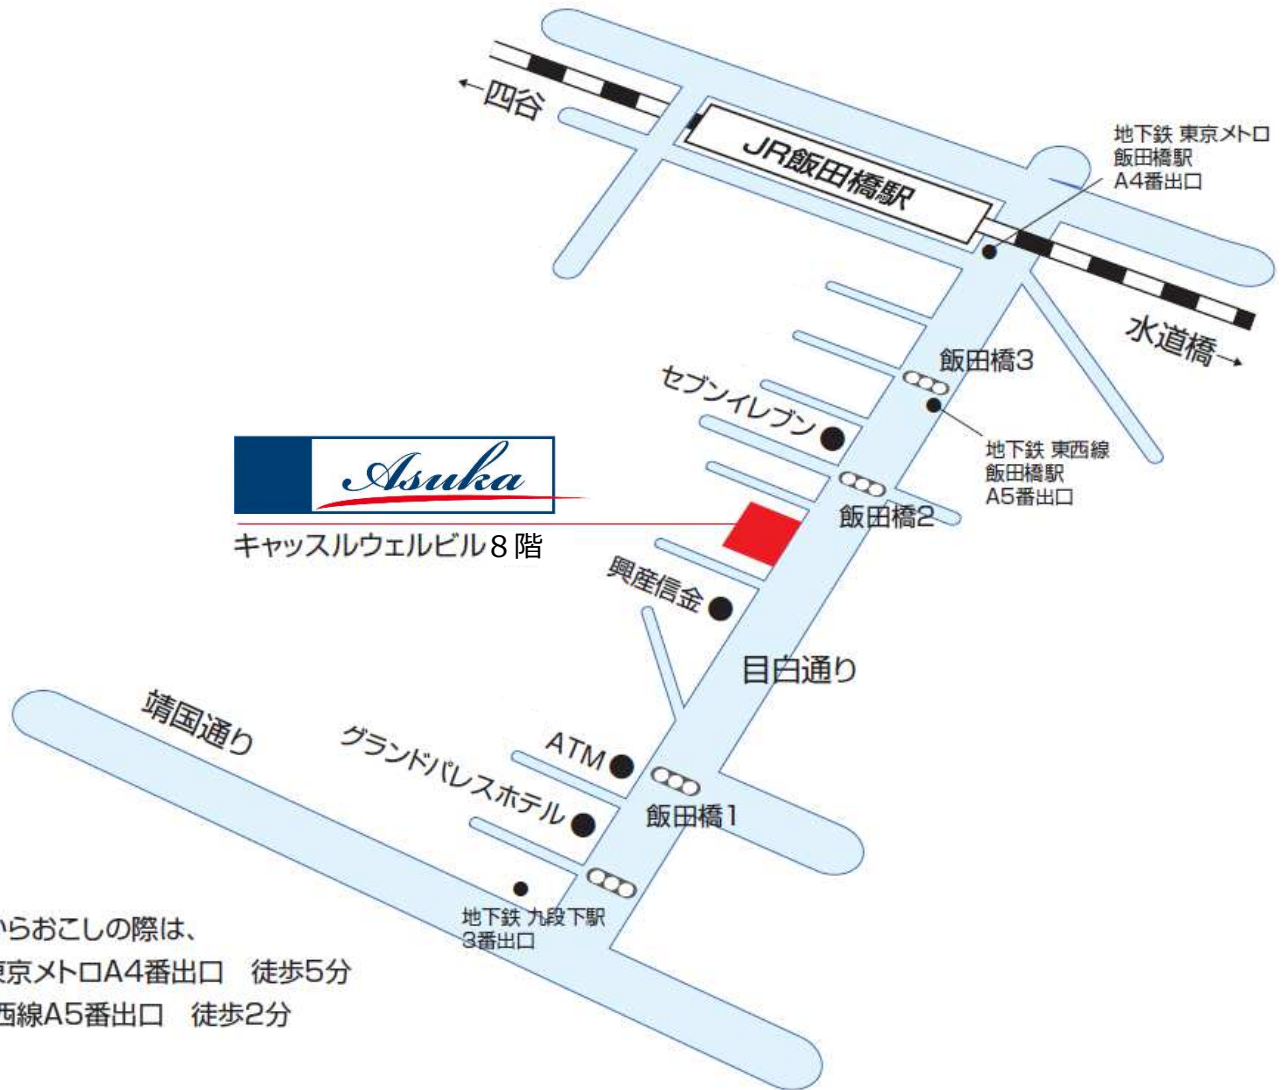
←四谷

JR飯田橋駅

地下鉄 東京メトロ
飯田橋駅
A4番出口

水道橋→

飯田橋3

セブンイレブン

地下鉄 東西線
飯田橋駅
A5番出口

Asuka
キャッスルウェルビル８階

飯田橋2

興産信金

目白通り

靖国通り

グランドパレスホテル

ATM

飯田橋1

地下鉄 九段下駅
3番出口

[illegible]からおこしの際は、
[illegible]東京メトロA4番出口　徒歩5分
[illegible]西線A5番出口　徒歩2分